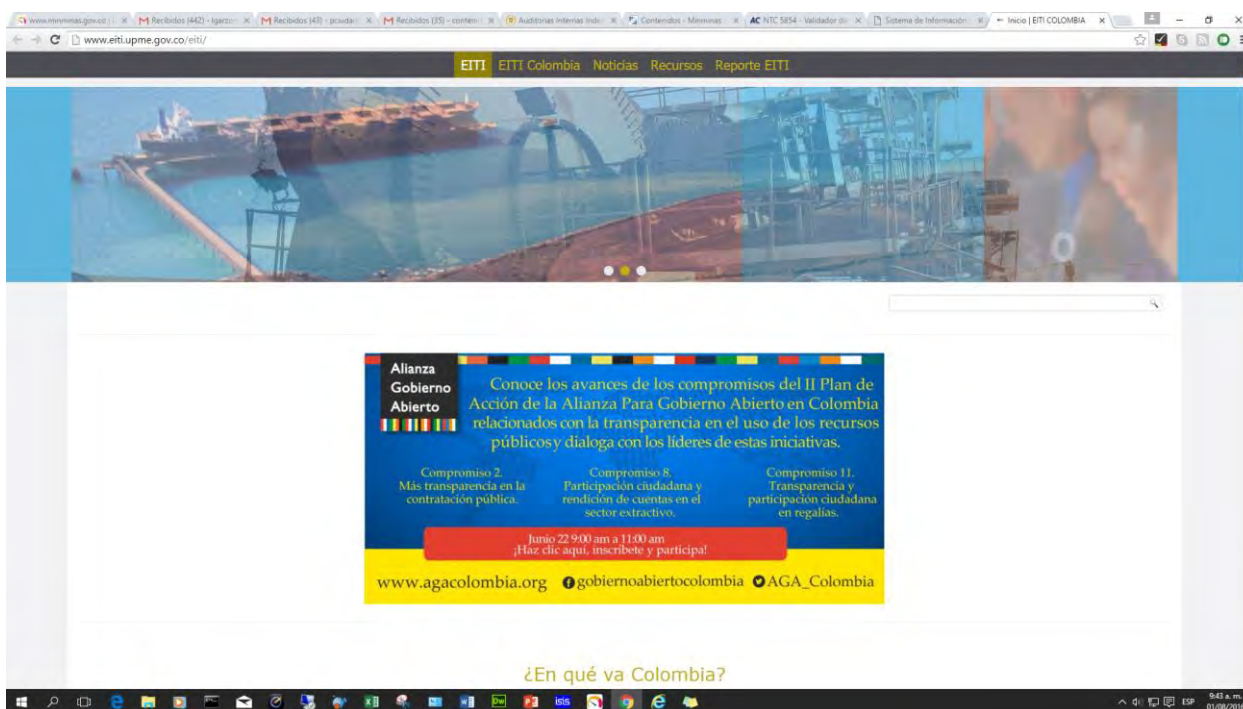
www.minminas.gov.co | × Recibidos (442) - lgarzon × Recibidos (43) - pcvadas × Recibidos (35) - conten × Auditorias Internas Inde × Contenidos - Minminas × AC NTC 5854 - Validador de × Sistema de Información × Inicio | EITI COLOMBIA ×

www.eiti.upme.gov.co/eiti/

EITI EITI Colombia Noticias Recursos Reporte EITI

Alianza Gobierno Abierto

Conoce los avances de los compromisos del II Plan de Acción de la Alianza Para Gobierno Abierto en Colombia relacionados con la transparencia en el uso de los recursos públicos y dialoga con los líderes de estas iniciativas.

Compromiso 2. Más transparencia en la contratación pública.

Compromiso 8. Participación ciudadana y rendición de cuentas en el sector extractivo.

Compromiso 11. Transparencia y participación ciudadana en regalías.

Junio 22 9:00 am a 11:00 am ¡Haz clic aquí, inscríbete y participa!

www.agacolombia.org gobiernoabiertocolombia AGA_Colombia

¿En qué va Colombia?

ESP 9:43 a. m. 01/08/2016